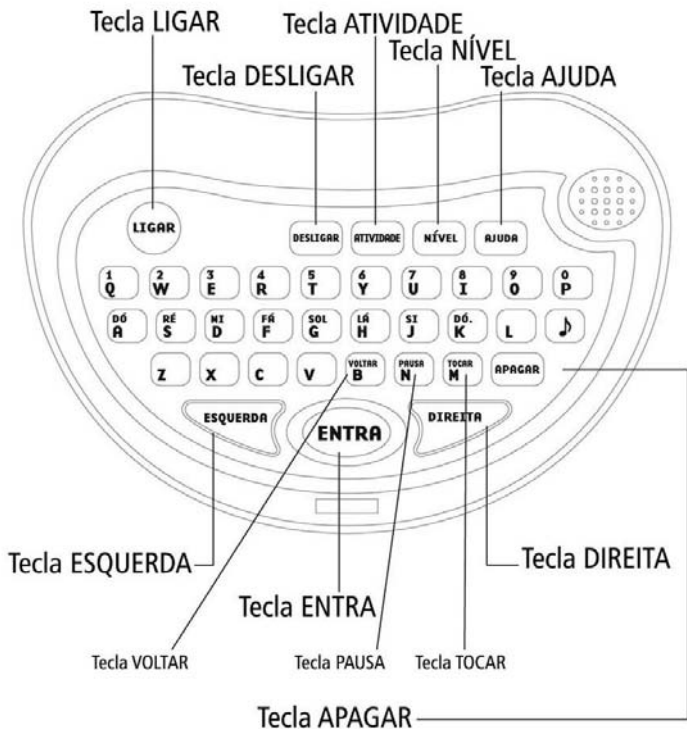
Tecla LIGAR
Tecla ATIVIDADE
Tecla NÍVEL
Tecla DESLIGAR
Tecla AJUDA

LIGAR
DESLIGAR
ATIVIDADE
NÍVEL
AJUDA

1 Q
2 W
3 E
4 R
5 T
6 Y
7 U
8 I
9 O
0 P

DÓ A
RÉ S
MI D
FÁ F
SOL G
LÁ H
SI J
DÓ. K
L
♪

Z
X
C
V
VOLTAR B
PAUSA N
TOCAR M
APAGAR

ESQUERDA
ENTRA
DIREITA

Tecla ESQUERDA
Tecla DIREITA
Tecla ENTRA
Tecla VOLTAR
Tecla PAUSA
Tecla TOCAR
Tecla APAGAR